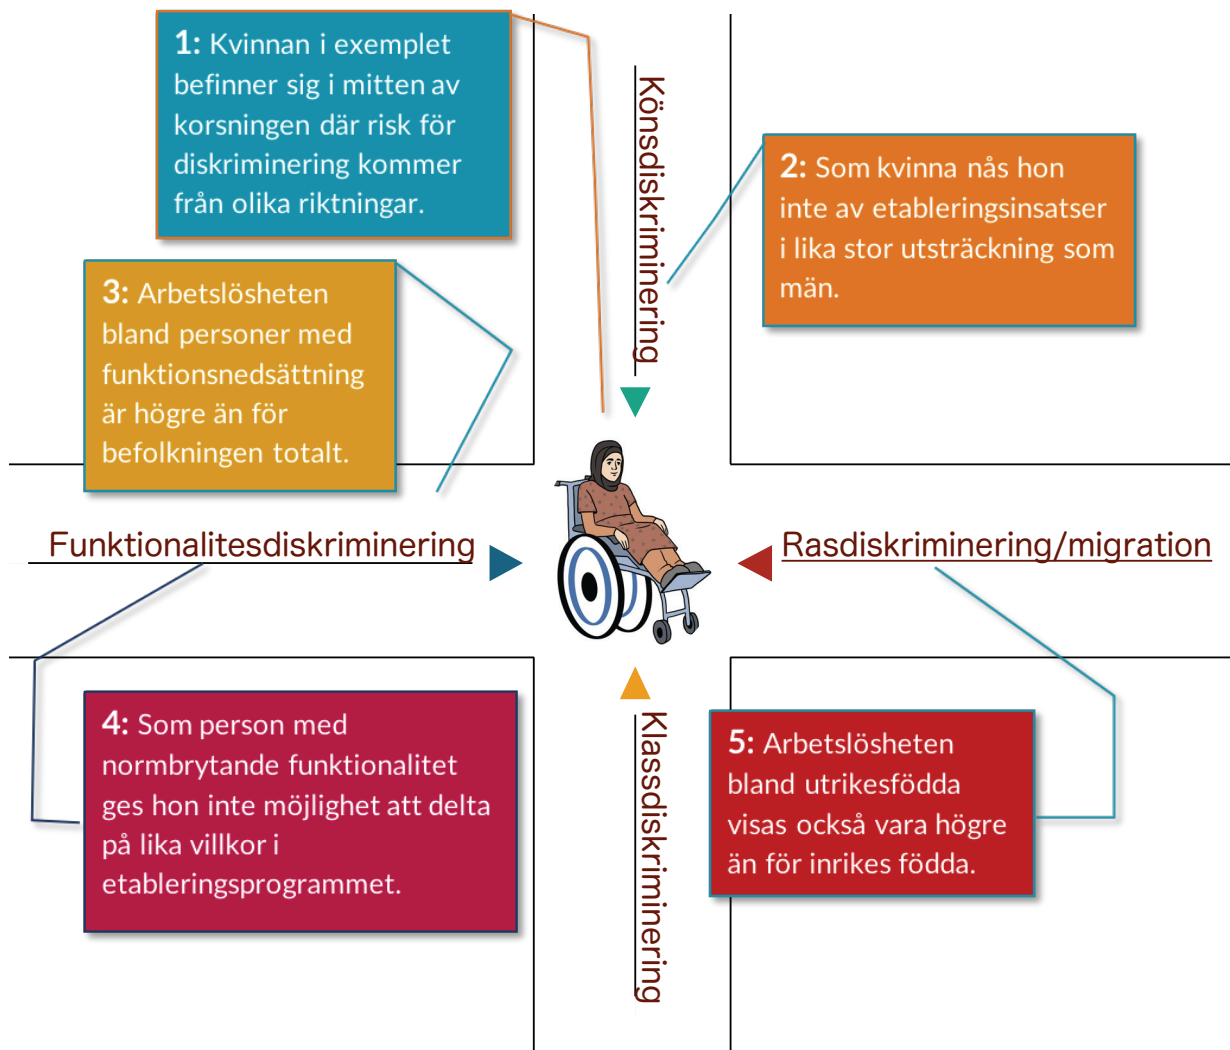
1: Kvinnan i exemplet befinner sig i mitten av korsningen där risk för diskriminering kommer från olika riktningar.

Könsdiskriminering

2: Som kvinna nås hon inte av etableringsinsatser i lika stor utsträckning som män.

3: Arbetslösheten bland personer med funktionsnedsättning är högre än för befolkningen totalt.

Funktionalitesdiskriminering

Rasdiskriminering/migration

4: Som person med normbrytande funktionalitet ges hon inte möjlighet att delta på lika villkor i etableringsprogrammet.

Klassdiskriminering

5: Arbetslösheten bland utrikesfödda visas också vara högre än för inrikes födda.